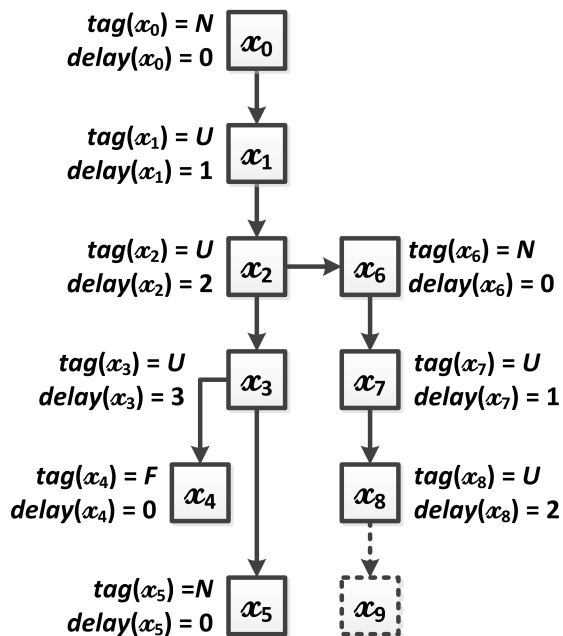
$tag(x_0) = N$
$delay(x_0) = 0$
$x_0$

$tag(x_1) = U$
$delay(x_1) = 1$
$x_1$

$tag(x_2) = U$
$delay(x_2) = 2$
$x_2$

$x_6$
$tag(x_6) = N$
$delay(x_6) = 0$

$tag(x_3) = U$
$delay(x_3) = 3$
$x_3$

$x_7$
$tag(x_7) = U$
$delay(x_7) = 1$

$tag(x_4) = F$
$delay(x_4) = 0$
$x_4$

$x_8$
$tag(x_8) = U$
$delay(x_8) = 2$

$tag(x_5) =N$
$delay(x_5) = 0$
$x_5$

$x_9$